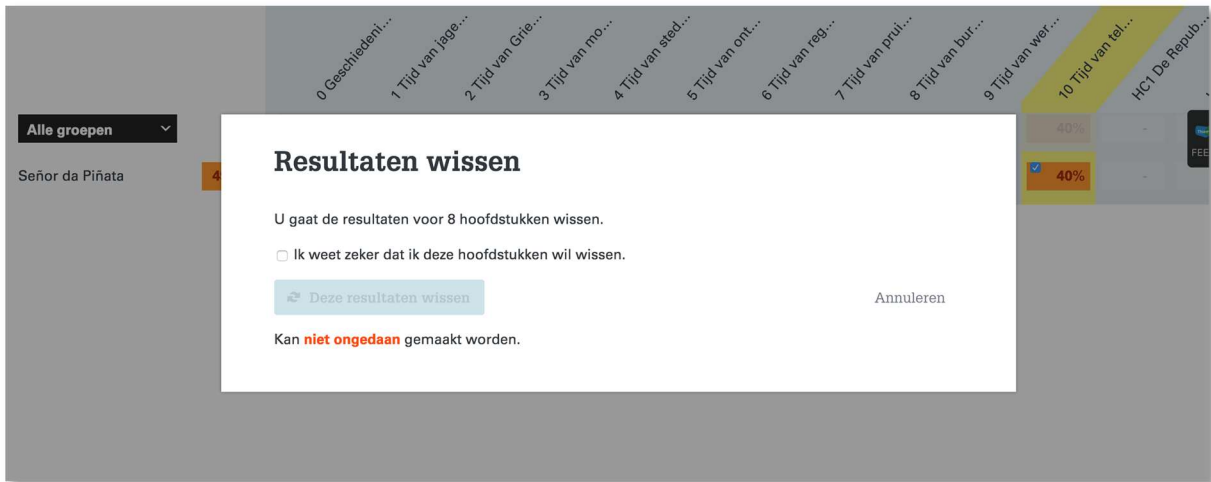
0 Geschiedeni...
1 Tijd van jage...
2 Tijd van Grie...
3 Tijd van mo...
4 Tijd van sted...
5 Tijd van ont...
6 Tijd van reg...
7 Tijd van prui...
8 Tijd van bur...
9 Tijd van wer...
10 Tijd van tel...
HC1 De Repub...

Alle groepen

Señor da Piñata 4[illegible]

40%
-
40%
-

FEE

Resultaten wissen

U gaat de resultaten voor 8 hoofdstukken wissen.

Ik weet zeker dat ik deze hoofdstukken wil wissen.

Deze resultaten wissen

Annuleren

Kan niet ongedaan gemaakt worden.